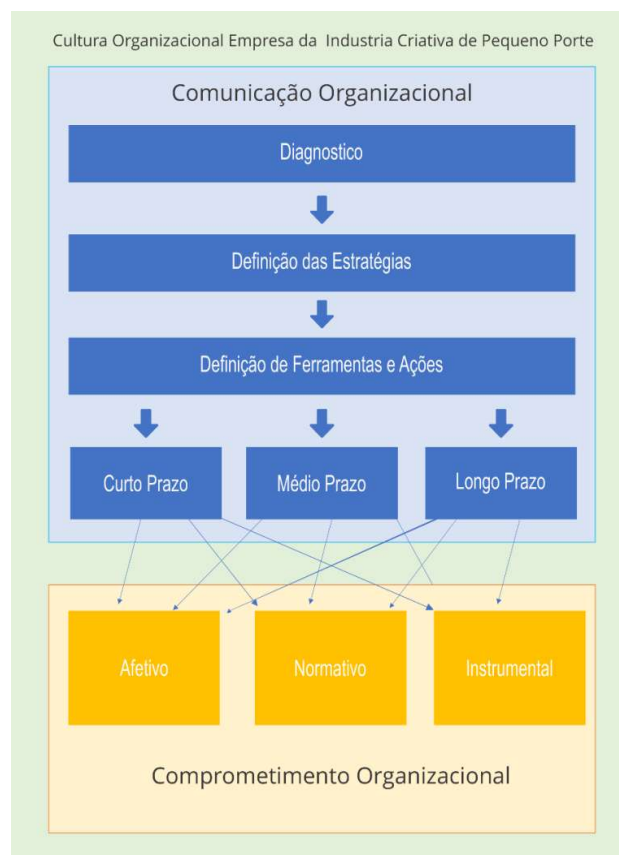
Cultura Organizacional Empresa da Industria Criativa de Pequeno Porte

Comunicação Organizacional

Diagnostico

Definição das Estratégias

Definição de Ferramentas e Ações

Curto Prazo

Médio Prazo

Longo Prazo

Afetivo

Normativo

Instrumental

Comprometimento Organizacional